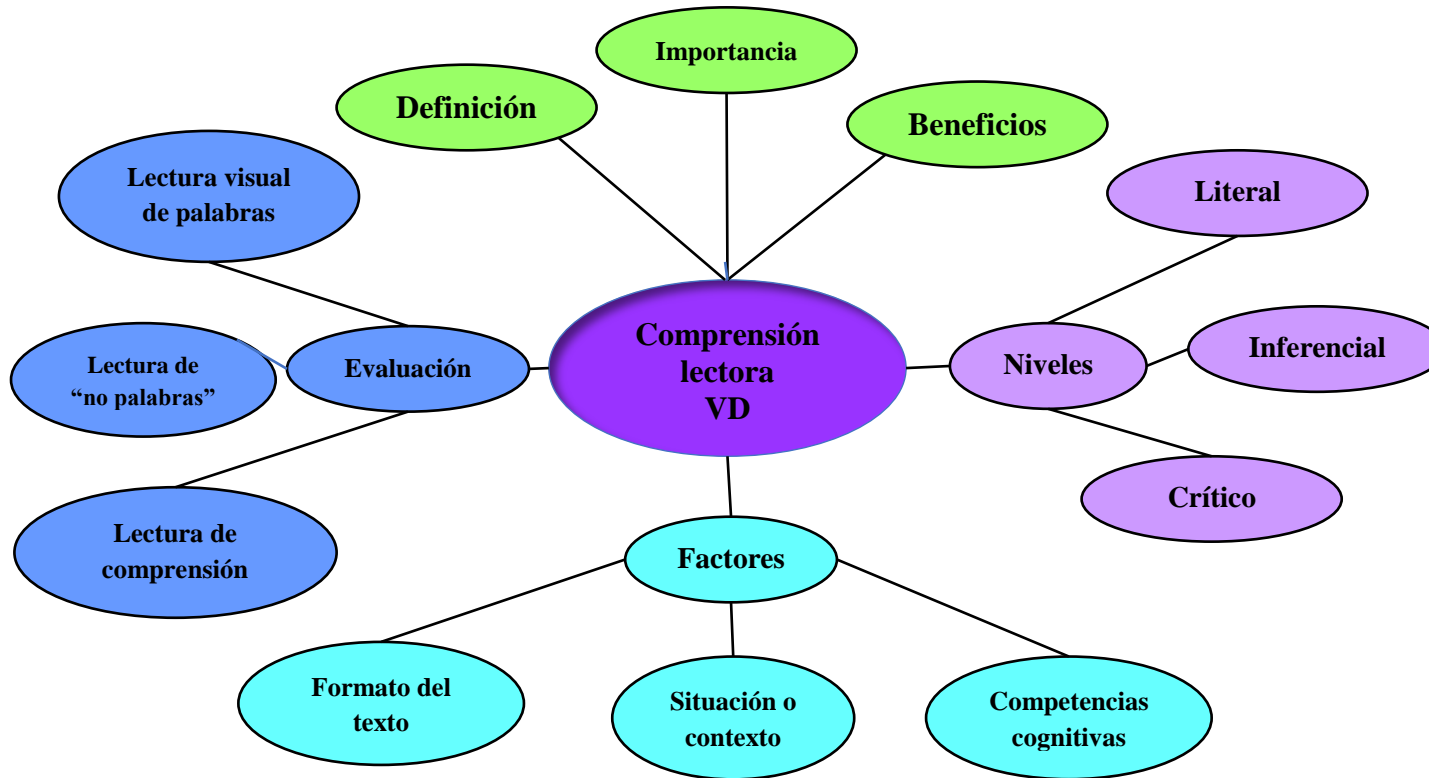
Importancia

Definición

Beneficios

Lectura visual de palabras

Literal

Comprensión lectora VD

Lectura de “no palabras”

Evaluación

Niveles

Inferencial

Crítico

Lectura de comprensión

Factores

Formato del texto

Situación o contexto

Competencias cognitivas